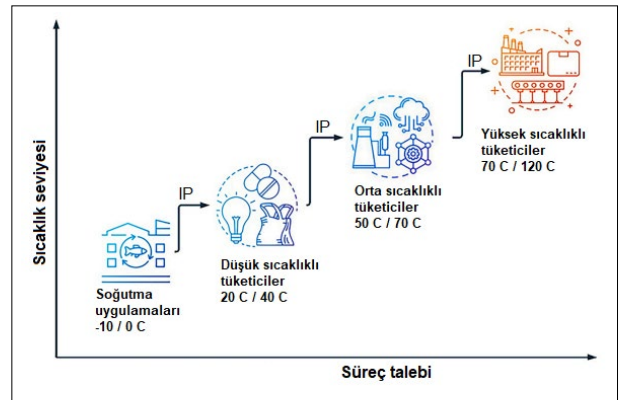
Sıcaklık seviyesi

Soğutma uygulamaları
-10 / 0 C

IP

Düşük sıcaklıklı tüketiciler
20 C / 40 C

IP

Orta sıcaklıklı tüketiciler
50 C / 70 C

IP

Yüksek sıcaklıklı tüketiciler
70 C / 120 C

Süreç talebi